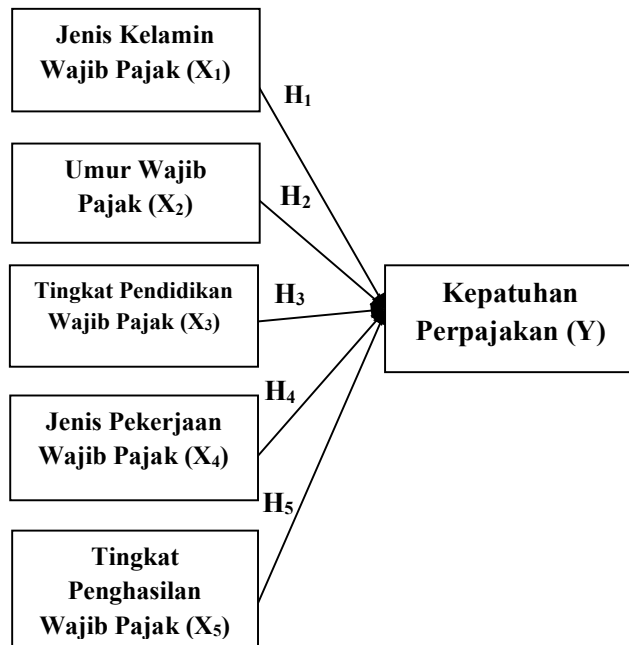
Jenis Kelamin Wajib Pajak ($X_1$)

$H_1$

Umur Wajib Pajak ($X_2$)

$H_2$

Tingkat Pendidikan Wajib Pajak ($X_3$)

$H_3$

Kepatuhan Perpajakan (Y)

$H_4$

Jenis Pekerjaan Wajib Pajak ($X_4$)

$H_5$

Tingkat Penghasilan Wajib Pajak ($X_5$)